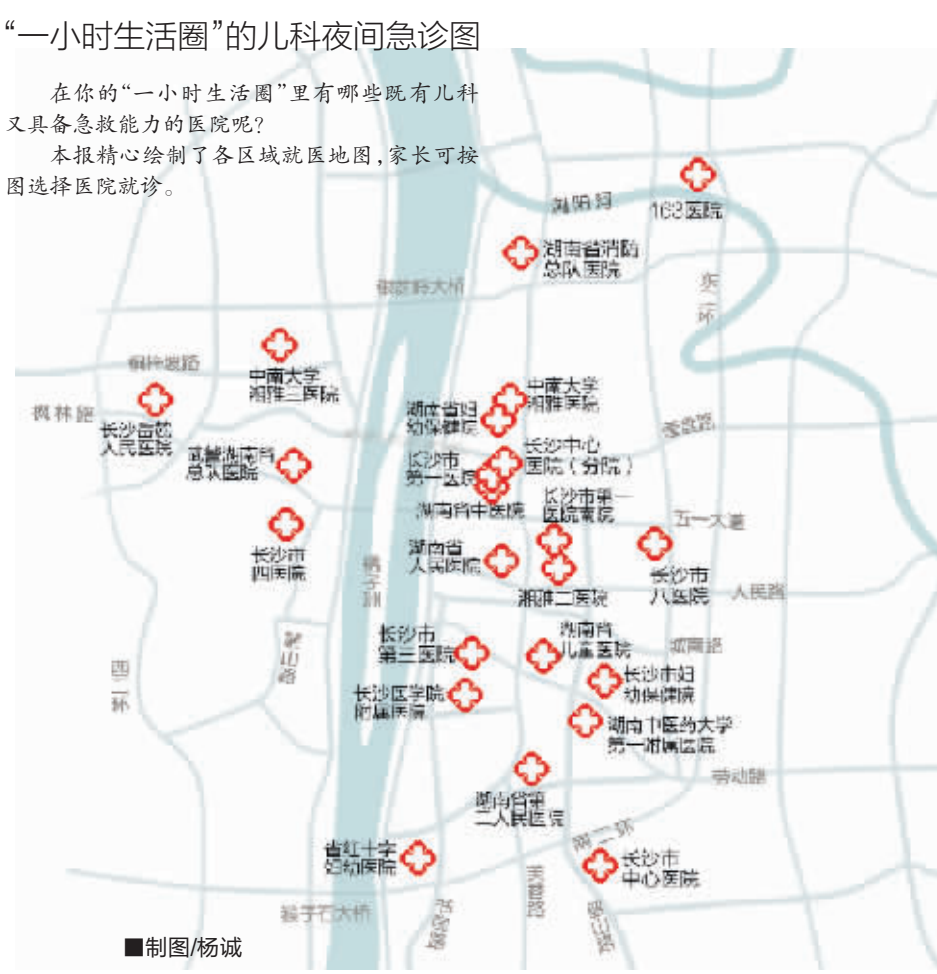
"一小时生活圈"的儿科夜间急诊图

在你的"一小时生活圈"里有哪些既有儿科又具备急救能力的医院呢?

本报精心绘制了各区域就医地图,家长可按图选择医院就诊。

湘府路
163医院
湖南省消防总队医院
银盆岭大桥
东二环
桐梓坡路
中南大学湘雅三医院
枫林路
长沙市第四人民医院
武警湖南省总队医院
中南大学湘雅医院
湖南省妇幼保健院
长沙中心医院(分院)
长沙市第一医院
湖南省中医院
长沙市第一医院东院
五一大道
长沙市四医院
湖南省人民医院
长沙市八医院
人民路
橘子洲
湘雅二医院
麓山路
西二环
长沙市第三医院
湖南省儿童医院
城南路
长沙市妇幼保健院
长沙医学院附属医院
湖南中医药大学第一附属医院
劳动路
湖南省第二人民医院
南二环
省红十字妇幼医院
长沙市中心医院
猴子石大桥
芙蓉路
韶山路
■制图/杨诚